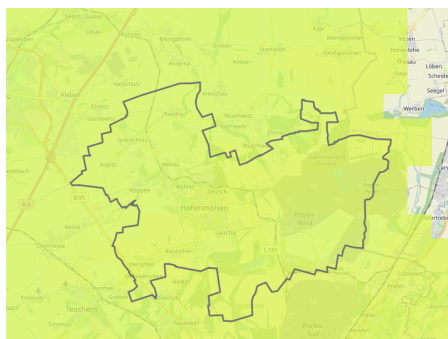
Kleingöhren
Dürrweitzschen
Großgörschen
Kapsdorf
Hohenlohe
Thalau
Löben
Schkeitbar
Seegel
Werben
Nellschütz
Rössuln
Zorbau
Granschütz
Muschwitz
Gostau
Taucha
Webau
Wittgendorf
Großgrimma
Hohenmölsen
Jaucha
Profen Nord
Profen Süd
Nessa
Keutschen
Werschen
Steinbach
Teuchern
Schortau
Nöbitz
Deuben
Nödlitz
Lützkewitz
Trebnitz
L 191
B 91